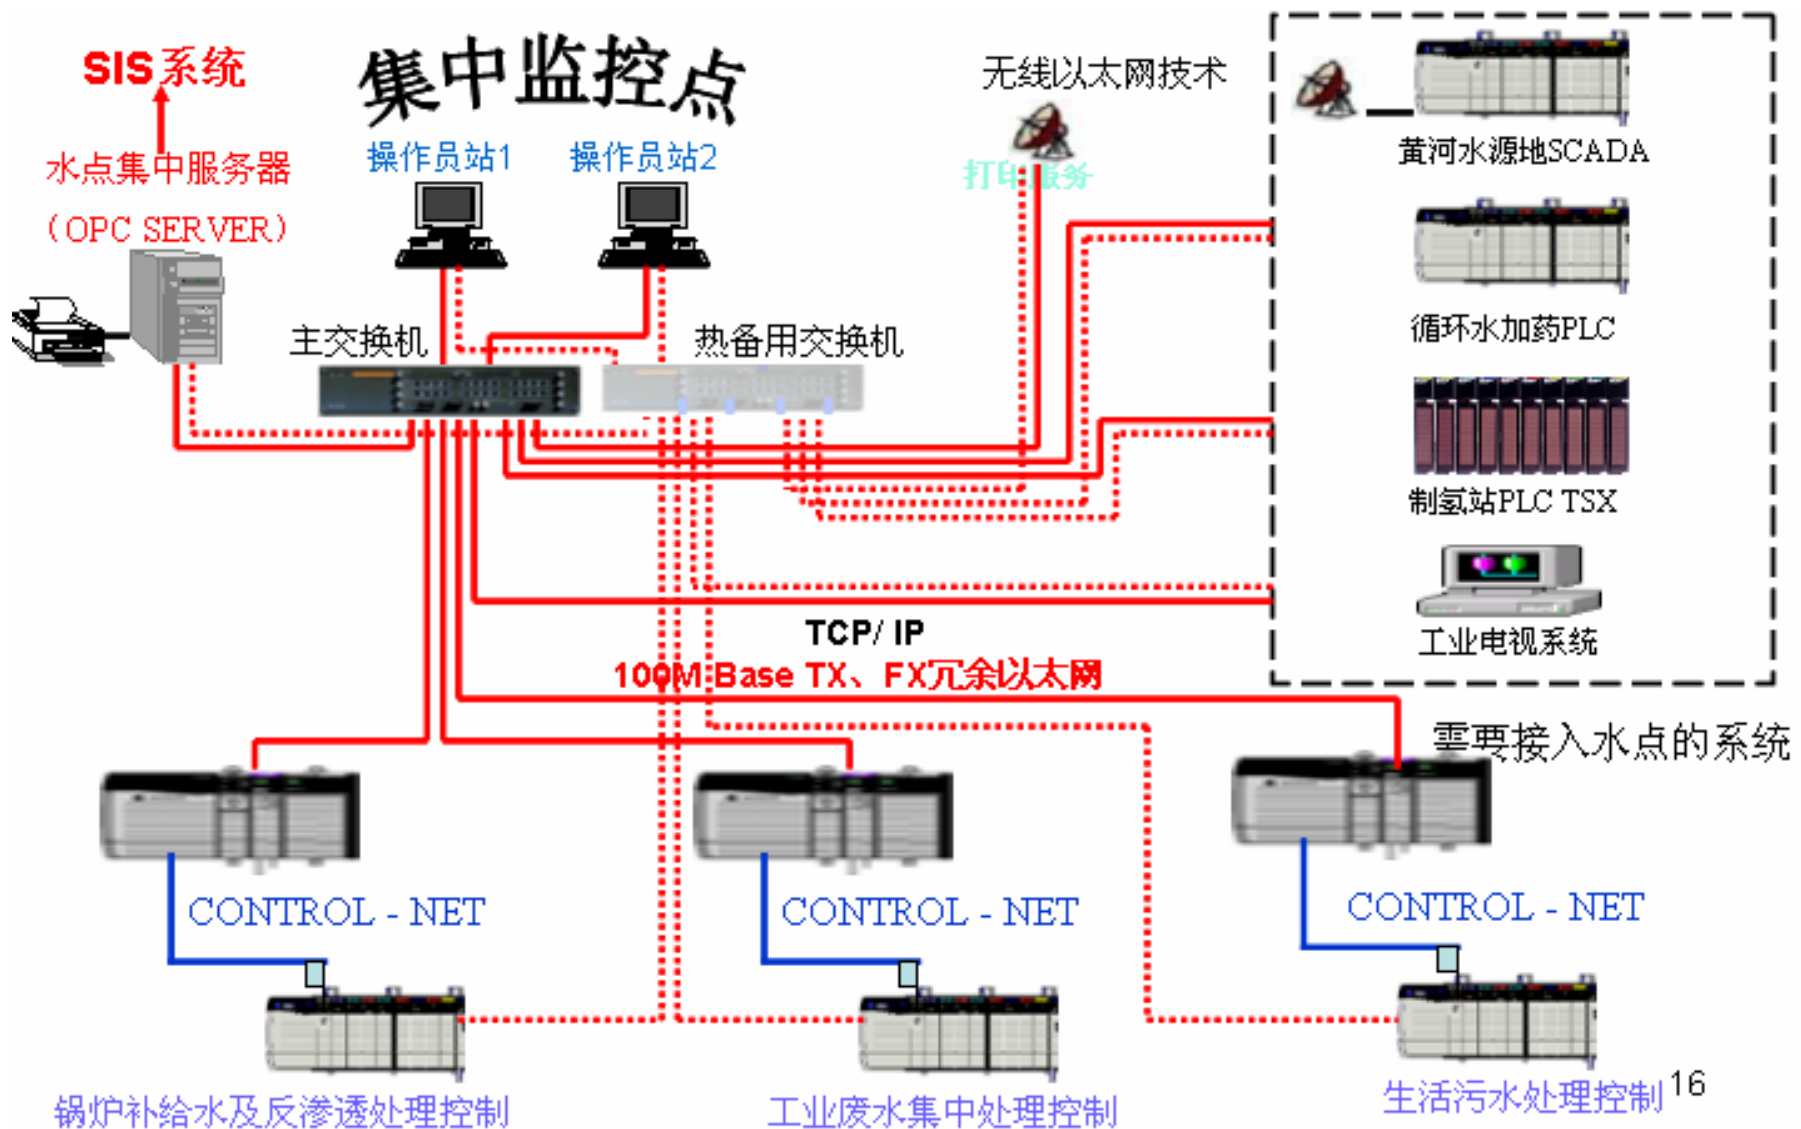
SIS系统

水点集中服务器

（OPC SERVER）

集中监控点

操作员站1

操作员站2

无线以太网技术

打印服务

主交换机

热备用交换机

黄河水源地SCADA

循环水加药PLC

制氢站PLC TSX

工业电视系统

TCP/ IP

100M Base TX、FX冗余以太网

需要接入水点的系统

CONTROL - NET

CONTROL - NET

CONTROL - NET

锅炉补给水及反渗透处理控制

工业废水集中处理控制

生活污水处理控制

16